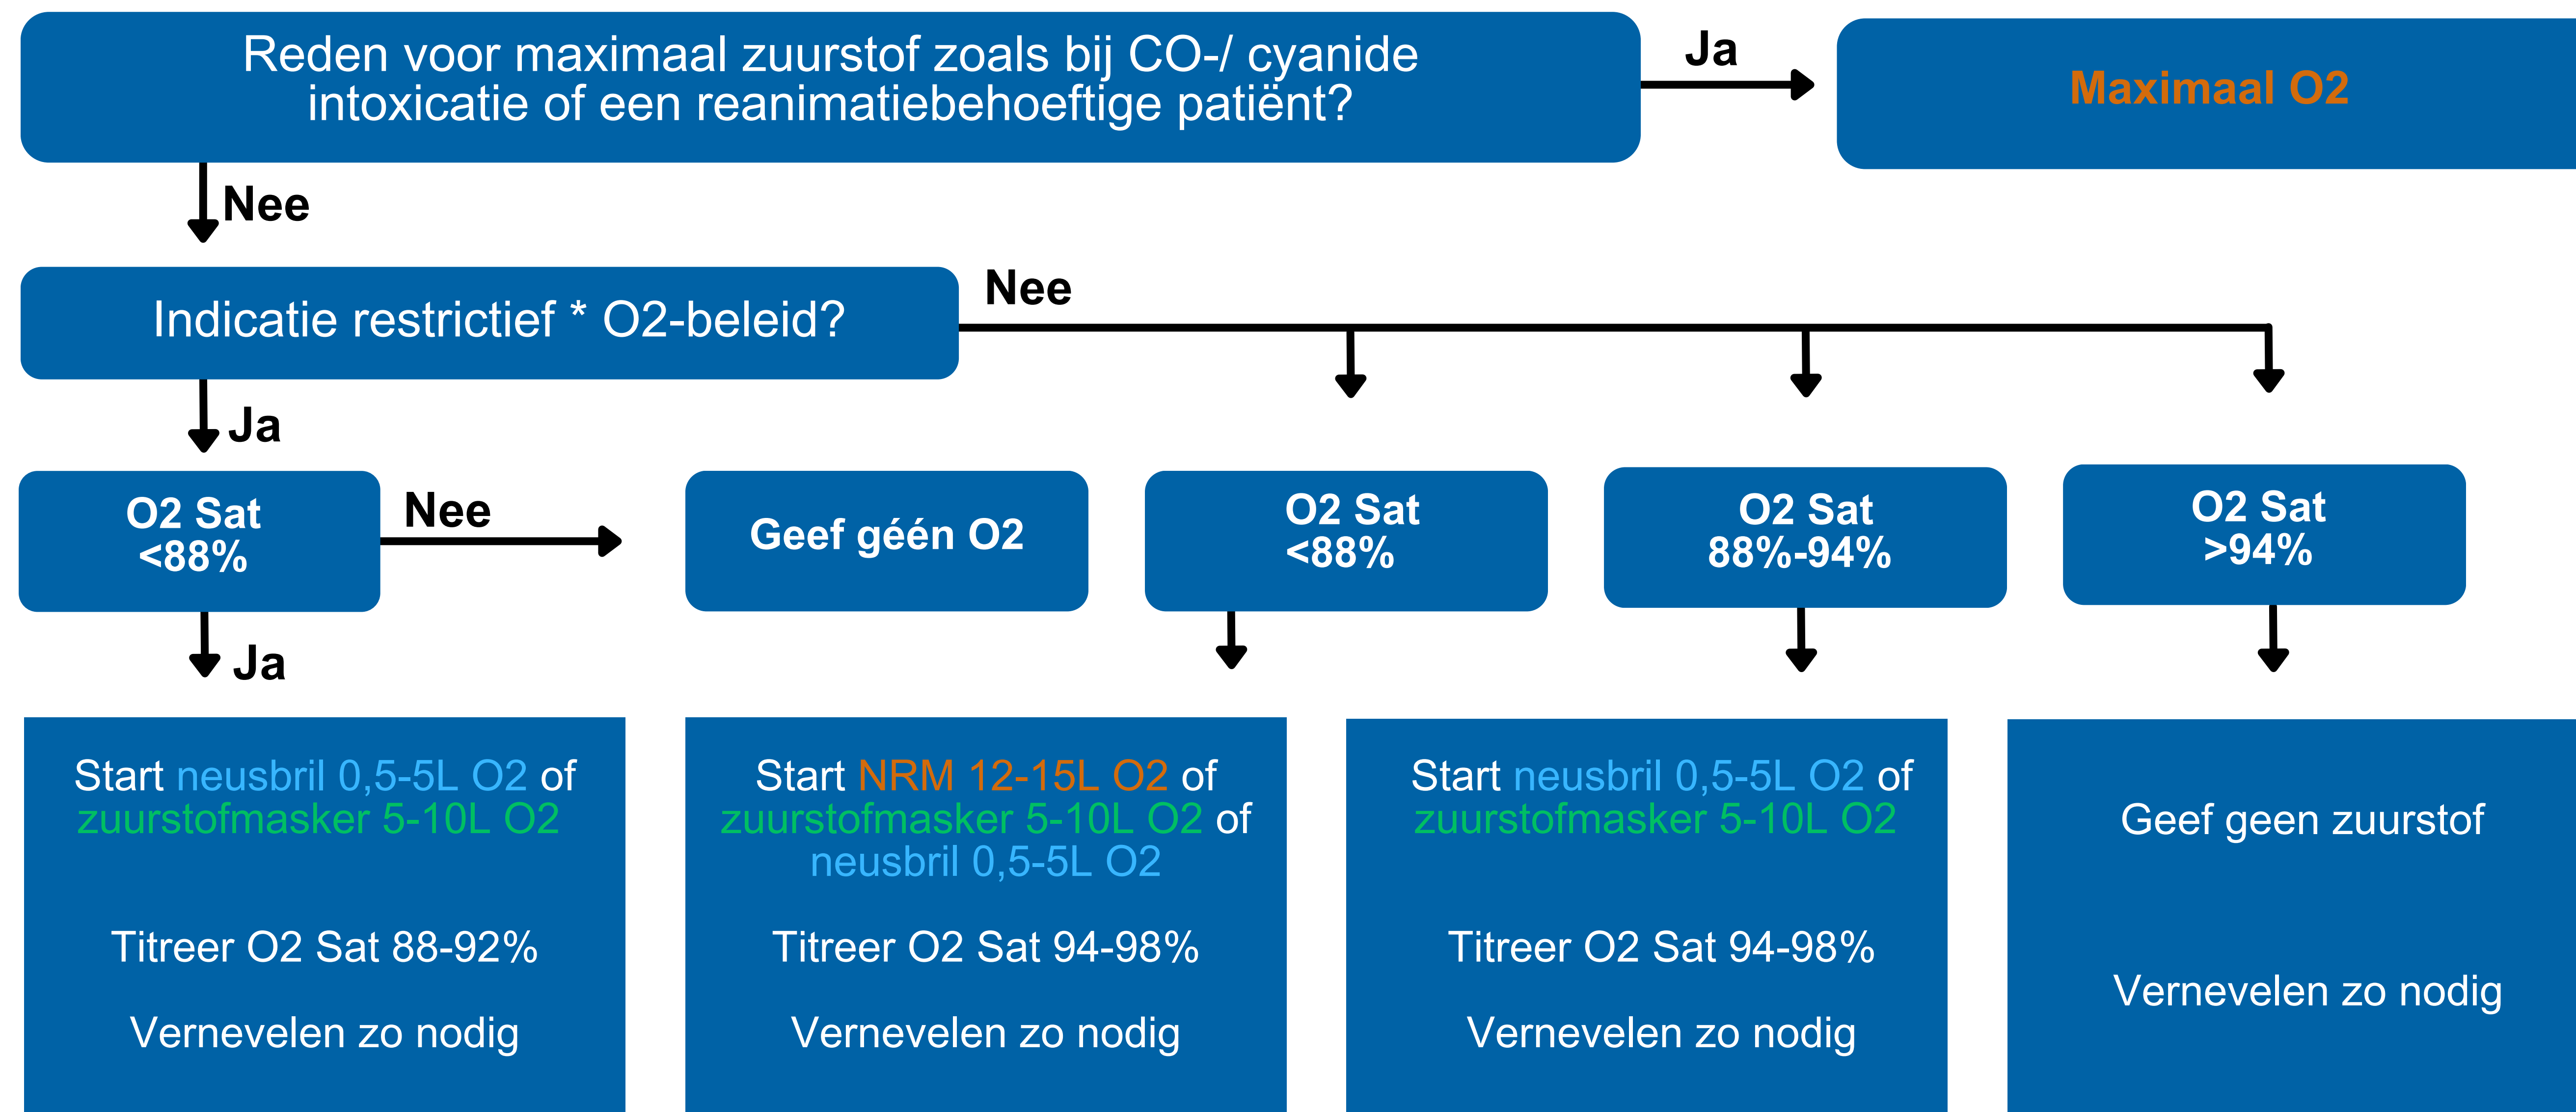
Reden voor maximaal zuurstof zoals bij CO-/ cyanide intoxicatie of een reanimatiebehoeftige patiënt?

Ja

Maximaal O2

Nee

Indicatie restrictief * O2-beleid?

Nee

Ja

O2 Sat <88%

Nee

Geef géén O2

O2 Sat <88%

O2 Sat 88%-94%

O2 Sat >94%

Ja

Start neusbril 0,5-5L O2 of zuurstofmasker 5-10L O2

Titreer O2 Sat 88-92%

Vernevelen zo nodig

Start NRM 12-15L O2 of zuurstofmasker 5-10L O2 of neusbril 0,5-5L O2

Titreer O2 Sat 94-98%

Vernevelen zo nodig

Start neusbril 0,5-5L O2 of zuurstofmasker 5-10L O2

Titreer O2 Sat 94-98%

Vernevelen zo nodig

Geef geen zuurstof

Vernevelen zo nodig